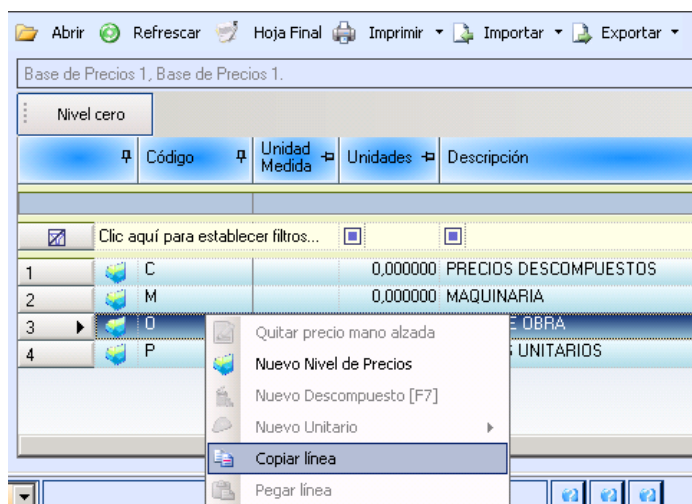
Abrir Refrescar Hoja Final Imprimir ▾ Importar ▾ Exportar ▾

Base de Precios 1, Base de Precios 1.

Nivel cero

| | Código | Unidad Medida | Unidades | Descripción |
|---|---|---|---|---|
| | Clic aquí para establecer filtros... | | | |
| 1 | C | | 0,000000 | PRECIOS DESCOMPUESTOS |
| 2 | M | | 0,000000 | MAQUINARIA |
| 3 | O | | | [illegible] E OBRA |
| 4 | P | | | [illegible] UNITARIOS |

Quitar precio mano alzada
Nuevo Nivel de Precios
Nuevo Descompuesto [F7]
Nuevo Unitario
Copiar línea
Pegar línea